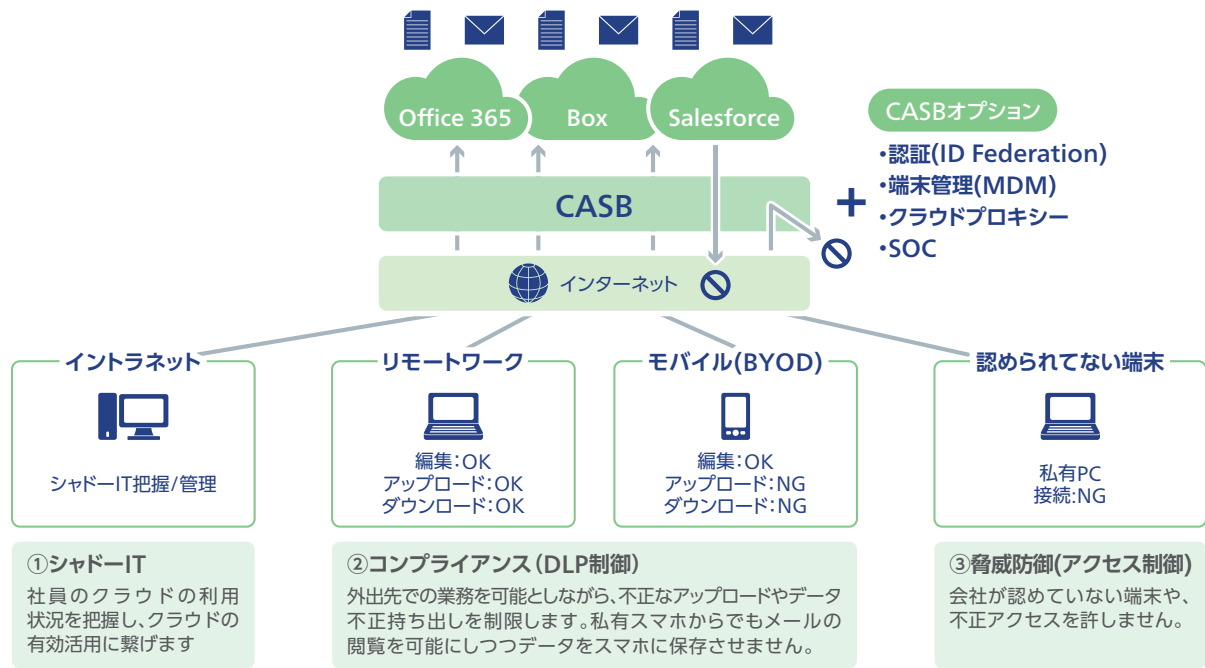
Office 365

Box

Salesforce

CASBオプション
•認証(ID Federation)
•端末管理(MDM)
•クラウドプロキシー
•SOC

CASB

+

インターネット

イントラネット

シャドーIT把握/管理

リモートワーク

編集:OK
アップロード:OK
ダウンロード:OK

モバイル(BYOD)

編集:OK
アップロード:NG
ダウンロード:NG

認められてない端末

私有PC
接続:NG

①シャドーIT
社員のクラウドの利用状況を把握し、クラウドの有効活用に繋げます

②コンプライアンス(DLP制御)
外出先での業務を可能としながら、不正なアップロードやデータ不正持ち出しを制限します。私有スマホからでもメールの閲覧を可能にしつつデータをスマホに保存させません。

③脅威防御(アクセス制御)
会社が認めていない端末や、不正アクセスを許しません。